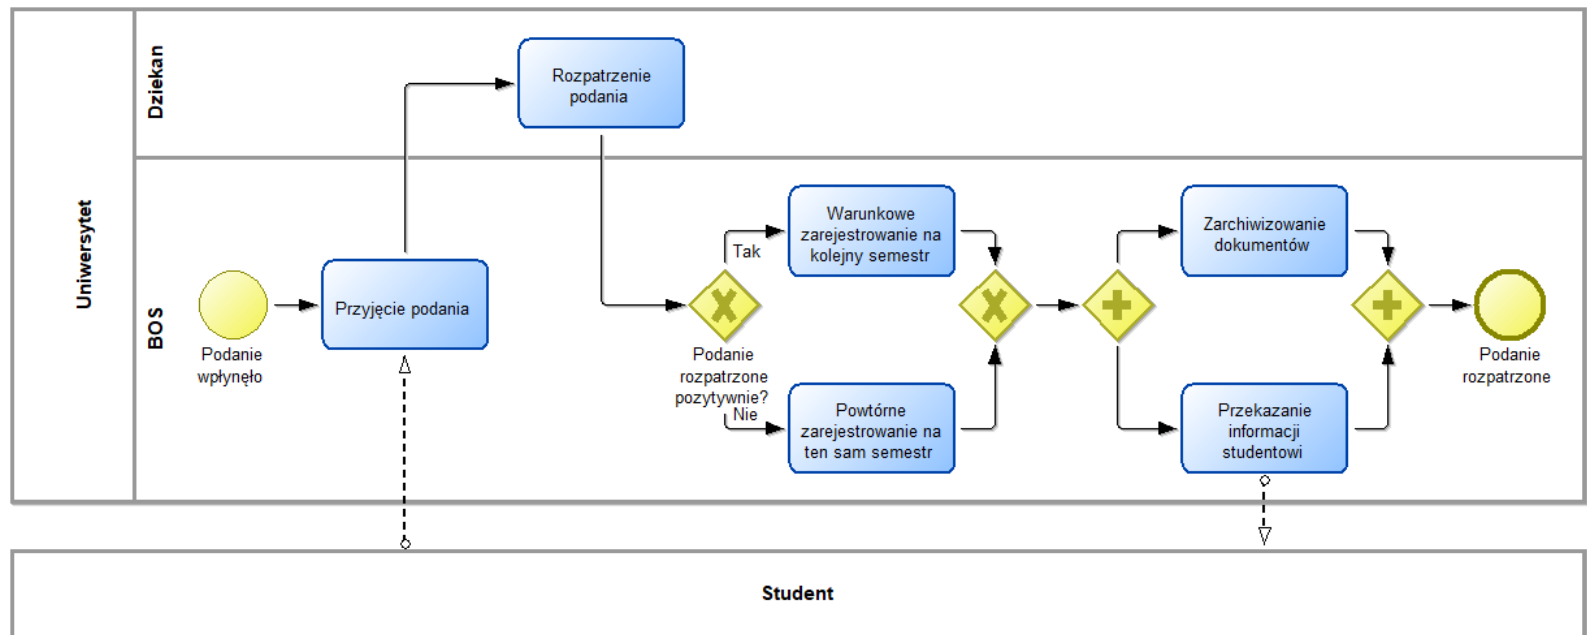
Uniwersytet

Dziekan

BOS

Rozpatrzenie podania

Podanie wpłynęło

Przyjęcie podania

Tak

Warunkowe zarejestrowanie na kolejny semestr

Podanie rozpatrzone pozytywnie?

Nie

Powtórne zarejestrowanie na ten sam semestr

Zarchiwizowanie dokumentów

Przekazanie informacji studentowi

Podanie rozpatrzone

Student